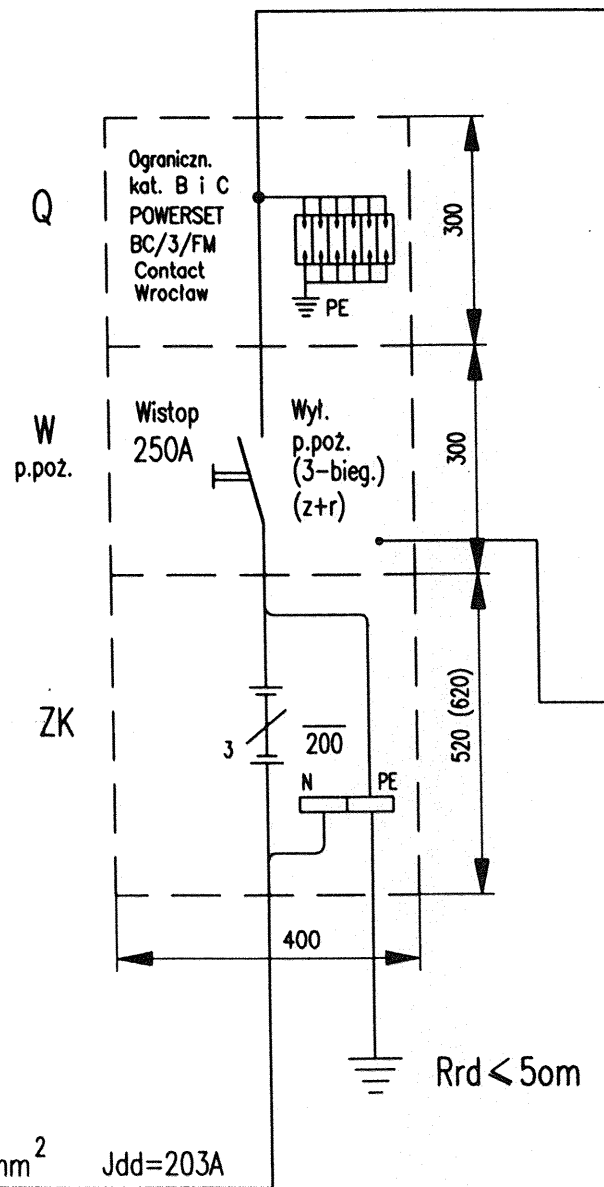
Q

Ograniczn. kat. B i C POWERSET BC/3/FM Contact Wrocław

PE

300

W p.poż.

Wistop 250A

Wył. p.poż. (3-bieg.) (z+r)

300

ZK

3

$\overline{200}$

N

PE

520 (620)

400

Rrd ≤ 5om

mm$^2$

Jdd=203A